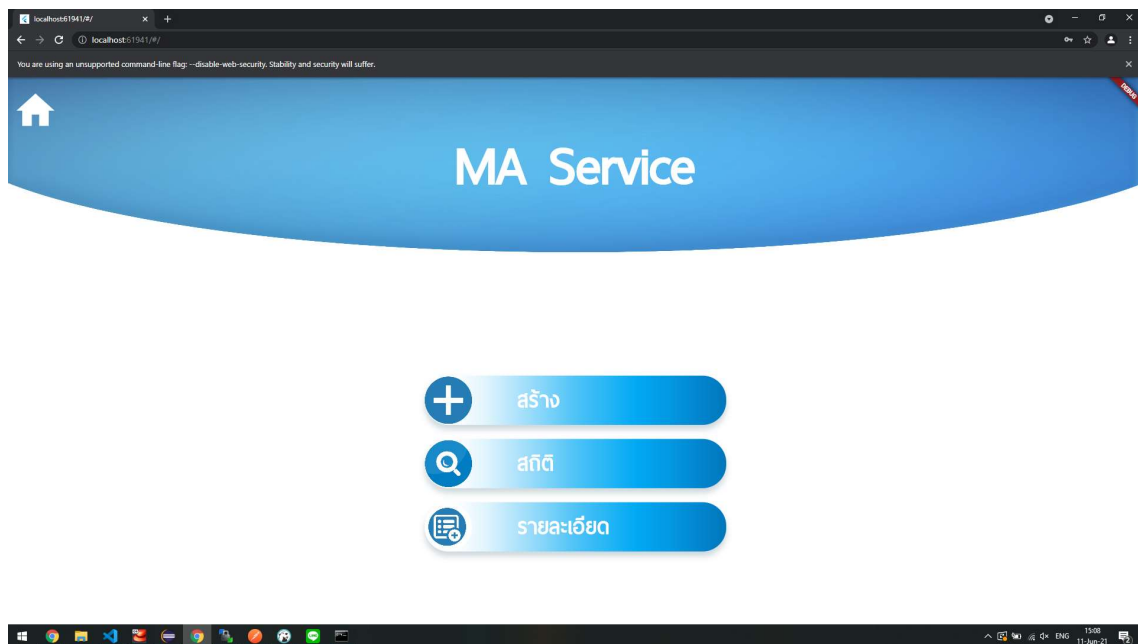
localhost:61941/#/

localhost:61941/#/

You are using an unsupported command-line flag: --disable-web-security. Stability and security will suffer.

DEBUG

MA Service

สร้าง

สถิติ

รายละเอียด

ENG 15:08 11-Jun-21